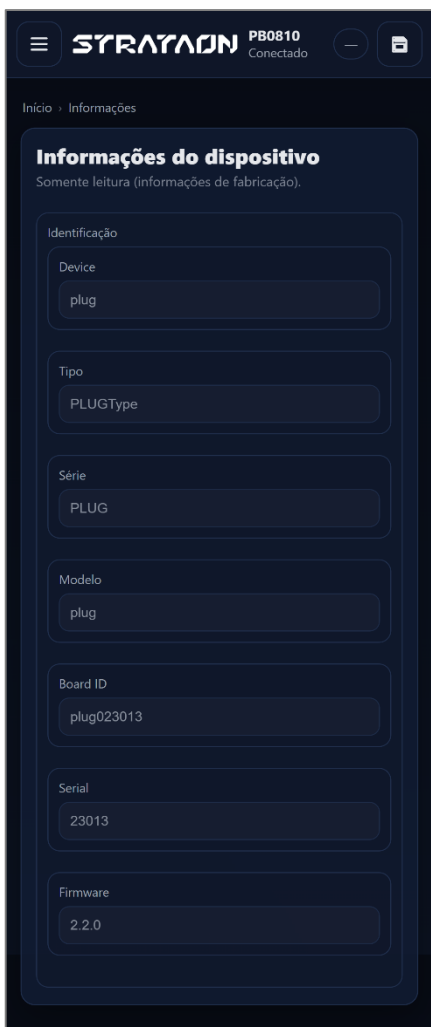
STRATAON PB0810
Conectado

Início › Informações

Informações do dispositivo
Somente leitura (informações de fabricação).

Identificação

Device
plug

Tipo
PLUGType

Série
PLUG

Modelo
plug

Board ID
plug023013

Serial
23013

Firmware
2.2.0